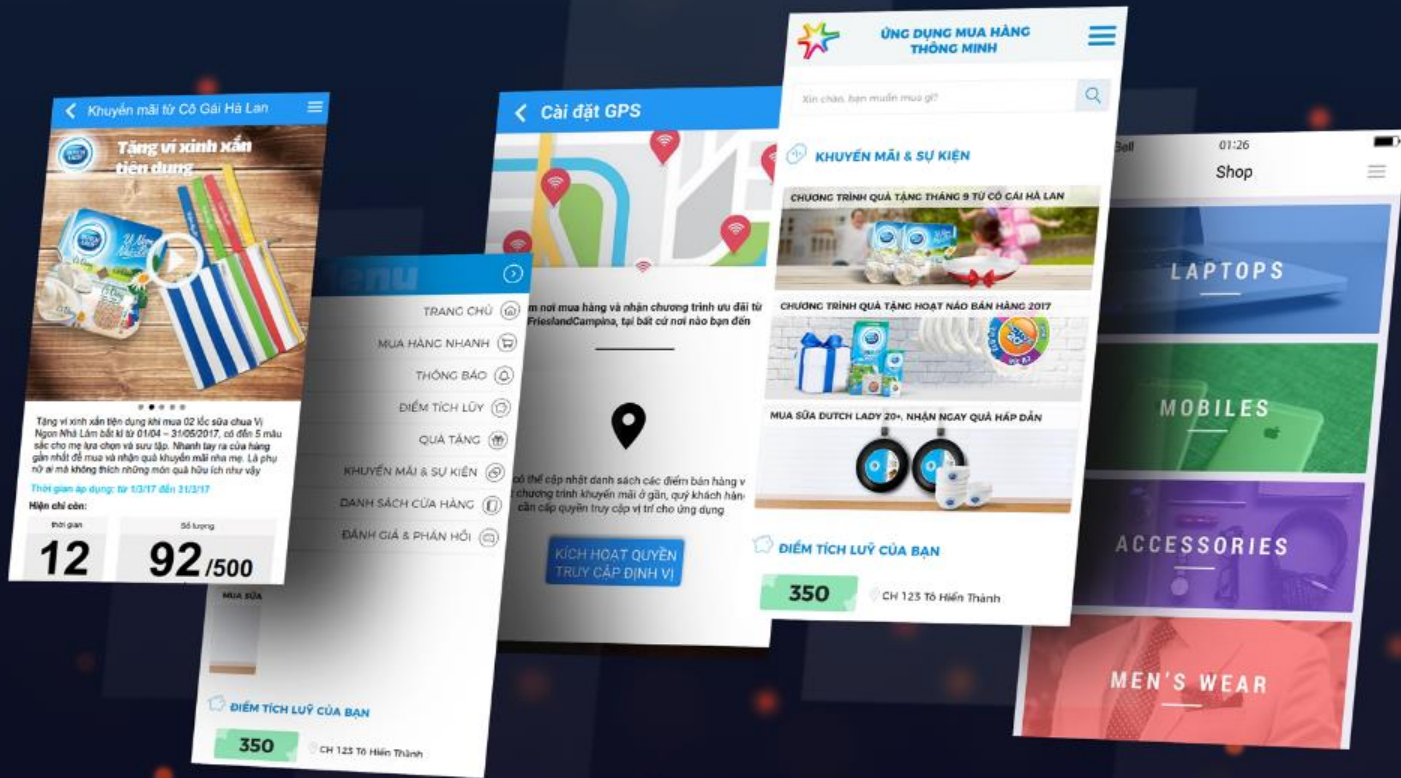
Khuyến mãi từ Cô Gái Hà Lan

Tặng ví xinh xắn tiện dụng

Tặng ví xinh xắn tiện dụng khi mua 02 lốc sữa chua Vị Ngon Nhà Làm bất kì từ 01/04 – 31/05/2017, có đến 5 màu sắc cho mẹ lựa chọn và sưu tập. Nhanh tay ra cửa hàng gần nhất để mua và nhận quà khuyến mãi nha mẹ. Là phụ nữ ai mà không thích những món quà hữu ích như vậy

Thời gian áp dụng: từ 1/3/17 đến 31/3/17

Hiện chỉ còn:

| thời gian | Số lượng |
|---|---|
| 12 | 92/500 |

Menu

TRANG CHỦ

MUA HÀNG NHANH

THÔNG BÁO

ĐIỂM TÍCH LŨY

QUÀ TẶNG

KHUYẾN MÃI & SỰ KIỆN

DANH SÁCH CỬA HÀNG

ĐÁNH GIÁ & PHẢN HỒI

MUA SỮA

ĐIỂM TÍCH LUỸ CỦA BẠN

350 CH 123 Tô Hiến Thành

Cài đặt GPS

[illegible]m nơi mua hàng và nhận chương trình ưu đãi từ FrieslandCampina, tại bất cứ nơi nào bạn đến

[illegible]ó thể cập nhật danh sách các điểm bán hàng v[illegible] chương trình khuyến mãi ở gần, quý khách hàn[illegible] cần cấp quyền truy cập vị trí cho ứng dụng

KÍCH HOẠT QUYỀN TRUY CẬP ĐỊNH VỊ

ỨNG DỤNG MUA HÀNG THÔNG MINH

Xin chào, bạn muốn mua gì?

KHUYẾN MÃI & SỰ KIỆN

CHƯƠNG TRÌNH QUÀ TẶNG THÁNG 9 TỪ CÔ GÁI HÀ LAN

CHƯƠNG TRÌNH QUÀ TẶNG HOẠT NÁO BÁN HÀNG 2017

MUA SỮA DUTCH LADY 20+, NHẬN NGAY QUÀ HẤP DẪN

ĐIỂM TÍCH LUỸ CỦA BẠN

350 CH 123 Tô Hiến Thành

Bell 01:26

Shop

LAPTOPS

MOBILES

ACCESSORIES

MEN'S WEAR